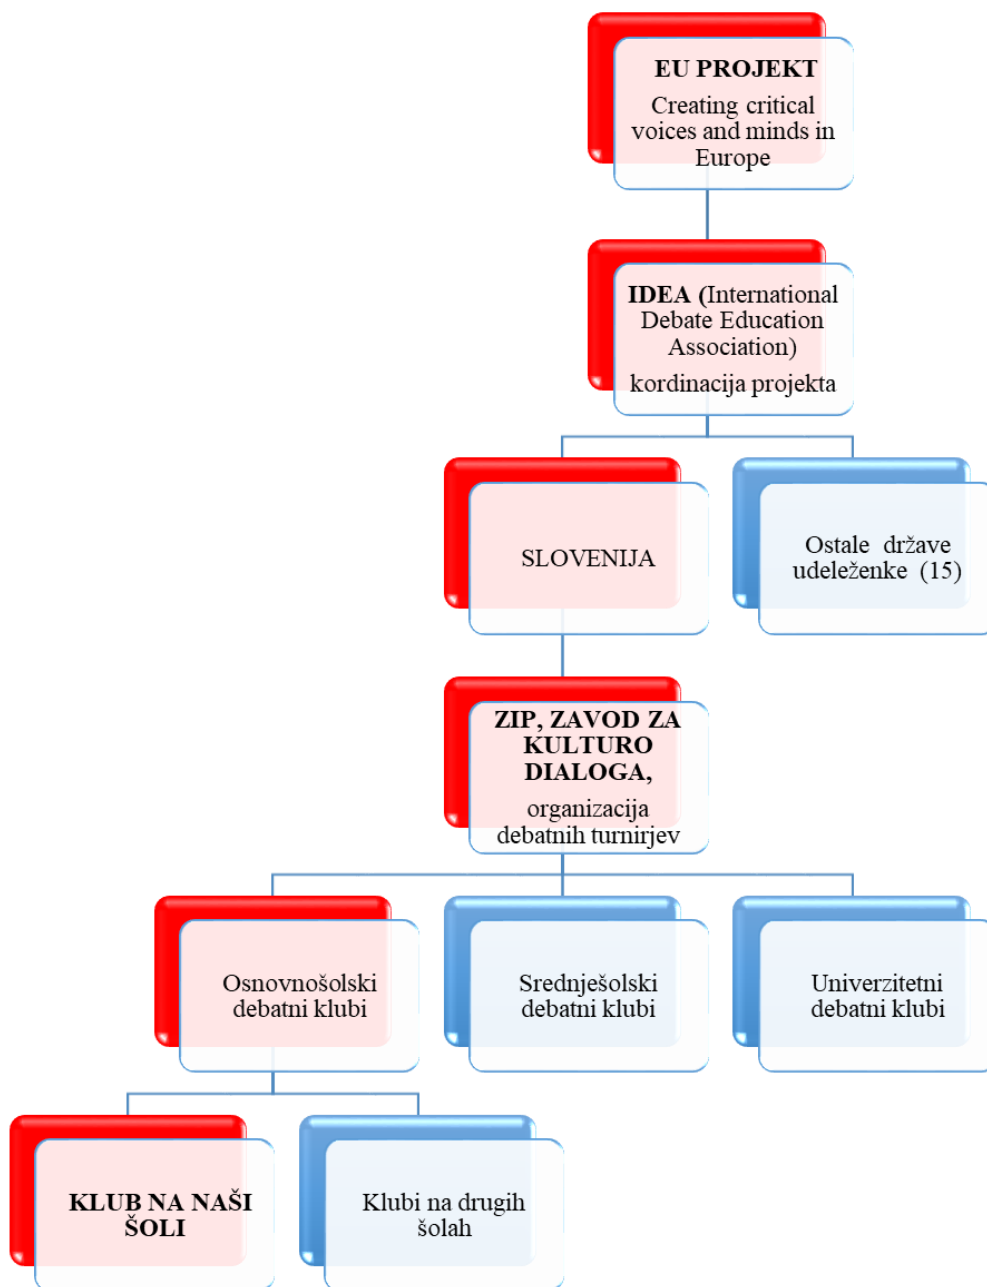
EU PROJEKT
Creating critical voices and minds in Europe

IDEA (International Debate Education Association)
kordinacija projekta

SLOVENIJA

Ostale države udeleženke (15)

ZIP, ZAVOD ZA KULTURO DIALOGA,
organizacija debatnih turnirjev

Osnovnošolski debatni klubi

Srednješolski debatni klubi

Univerzitetni debatni klubi

KLUB NA NAŠI ŠOLI

Klubi na drugih šolah